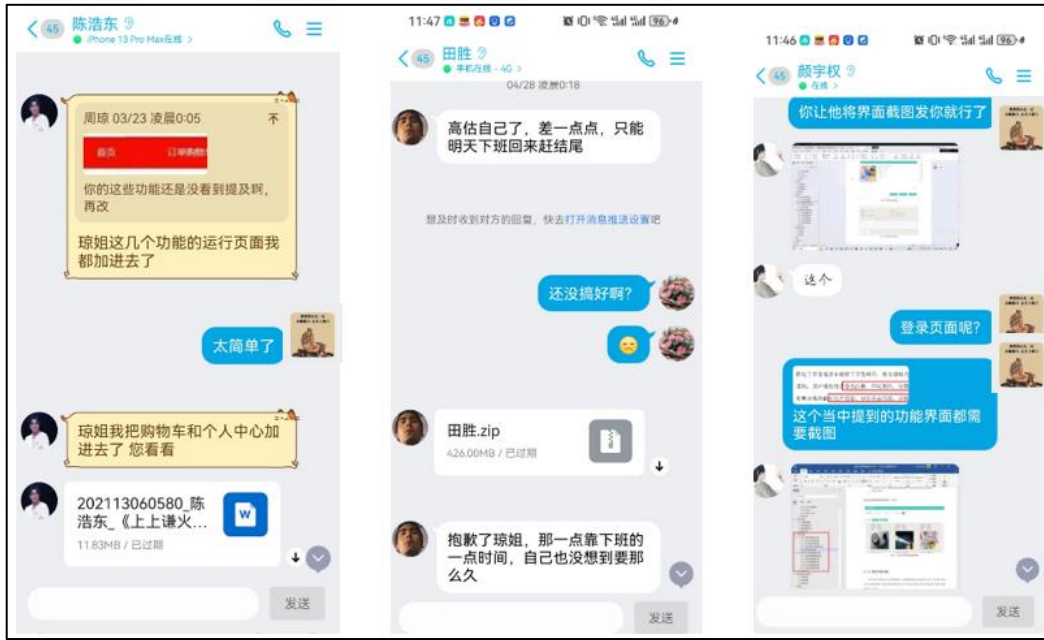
45 陈浩东
iPhone 13 Pro Max在线 >

周琼 03/23 凌晨0:05
首页 订单
你的这些功能还是没看到提及啊，再改

琼姐这几个功能的运行页面我都加进去了

太简单了

琼姐我把购物车和个人中心加进去了 您看看

202113060580_陈浩东_《上上谦火...
11.83MB / 已过期

发送

11:47
45 田胜
手机在线 - 4G >
04/28 凌晨0:18

高估自己了，差一点点，只能明天下班回来赶结尾

想及时收到对方的回复，快去打开消息推送设置吧

还没搞好啊？

田胜.zip
426.00MB / 已过期

抱歉了琼姐，那一点靠下班的一点时间，自己也没想到要那么久

发送

11:46
45 颜宇权
在线 >

你让他将界面截图发你就行了

这个

登录页面呢？

这个当中提到的功能界面都需要截图

发送